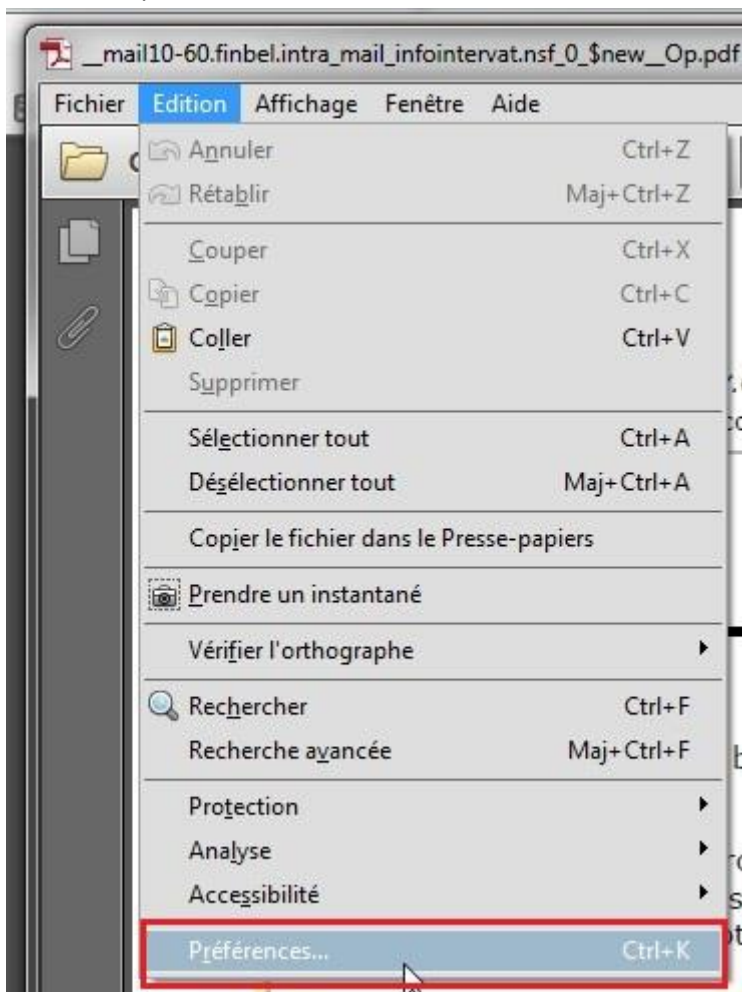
_mail10-60.finbel.intra_mail_infointervat.nsf_0_$new_Op.pdf

Fichier Edition Affichage Fenêtre Aide

Annuler Ctrl+Z
Rétablir Maj+Ctrl+Z

Couper Ctrl+X
Copier Ctrl+C
Coller Ctrl+V
Supprimer

Sélectionner tout Ctrl+A
Désélectionner tout Maj+Ctrl+A

Copier le fichier dans le Presse-papiers

Prendre un instantané

Vérifier l'orthographe

Rechercher Ctrl+F
Recherche avancée Maj+Ctrl+F

Protection
Analyse
Accessibilité

Préférences... Ctrl+K